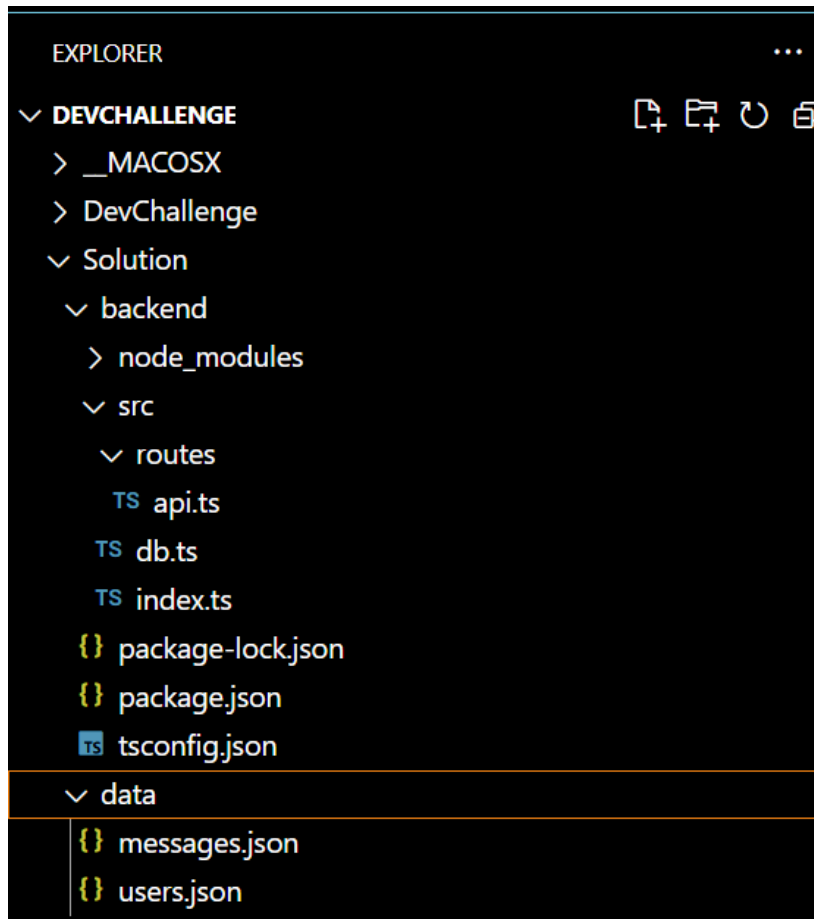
EXPLORER ...

DEVCHALLENGE

__MACOSX

DevChallenge

Solution

backend

node_modules

src

routes

TS api.ts

TS db.ts

TS index.ts

{} package-lock.json

{} package.json

TS tsconfig.json

data

{} messages.json

{} users.json